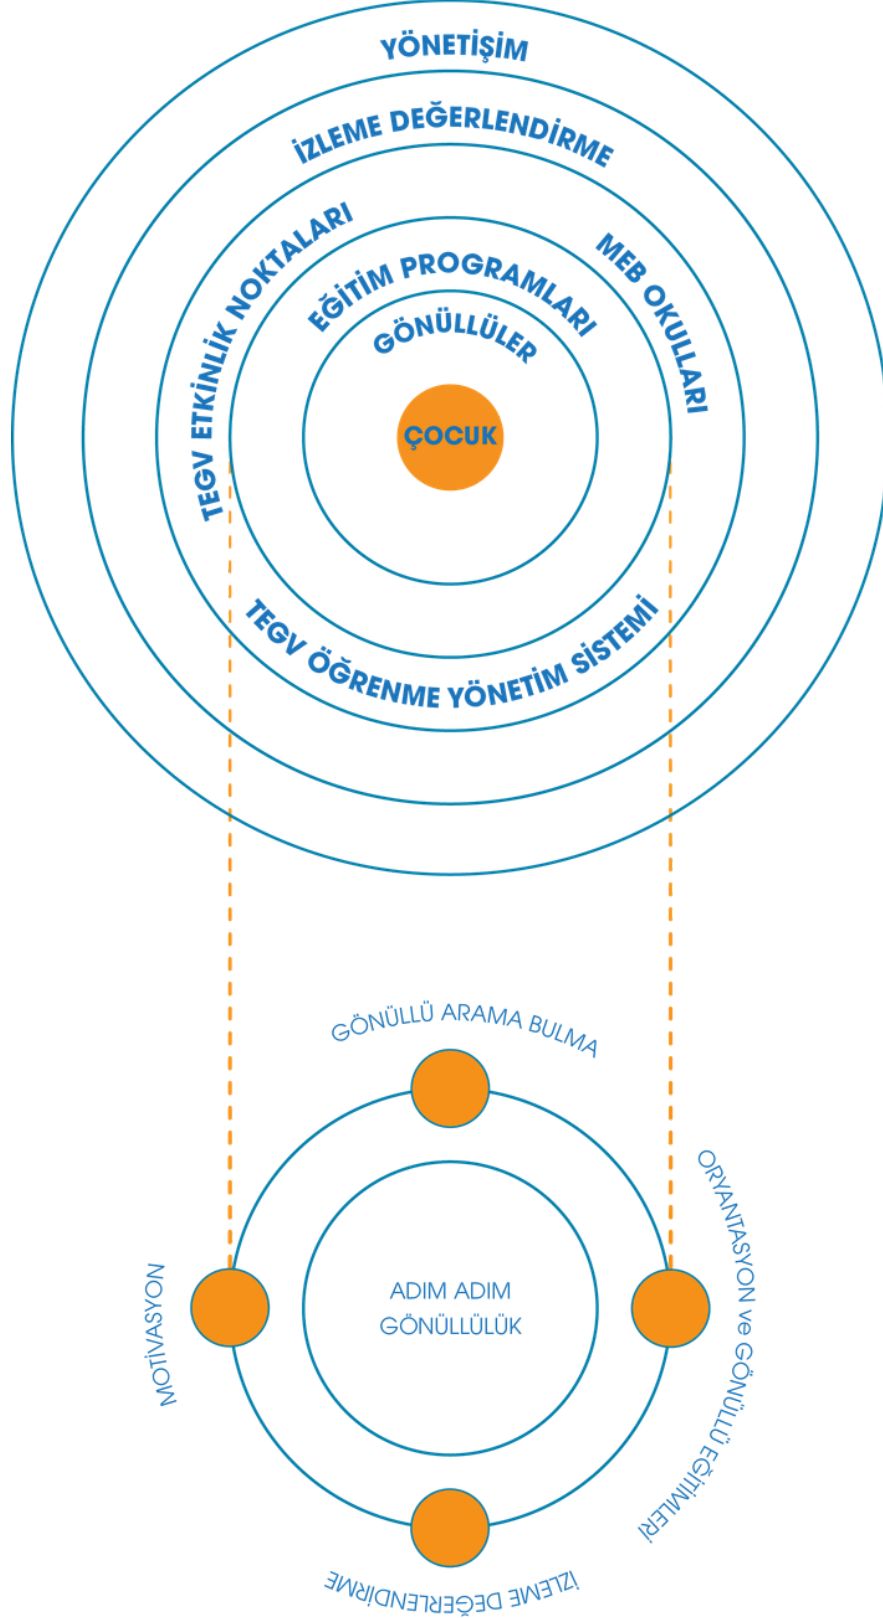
YÖNETİŞİM

İZLEME DEĞERLENDİRME

TEGV ETKİNLİK NOKTALARI

MEB OKULLARI

EĞİTİM PROGRAMLARI

GÖNÜLLÜLER

ÇOCUK

TEGV ÖĞRENME YÖNETİM SİSTEMİ

GÖNÜLLÜ ARAMA BULMA

ORYANTASYON ve GÖNÜLLÜ EĞİTİMLERİ

MOTİVASYON

ADIM ADIM GÖNÜLLÜLÜK

İZLEME DEĞERLENDİRME